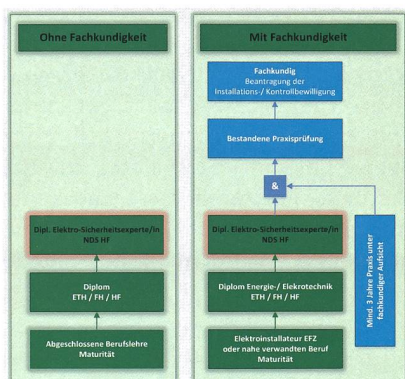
Ohne Fachkundigkeit

Dipl. Elektro-Sicherheitsexperte/in NDS HF

Diplom ETH / FH / HF

Abgeschlossene Berufslehre Maturität

Mit Fachkundigkeit

Fachkundig Beantragung der Installations-/ Kontrollbewilligung

Bestandene Praxisprüfung

&

Dipl. Elektro-Sicherheitsexperte/in NDS HF

Diplom Energie-/ Elektrotechnik ETH / FH / HF

Elektroinstallateur EFZ oder nahe verwandten Beruf Maturität

Mind. 3 Jahre Praxis unter fachkundiger Aufsicht